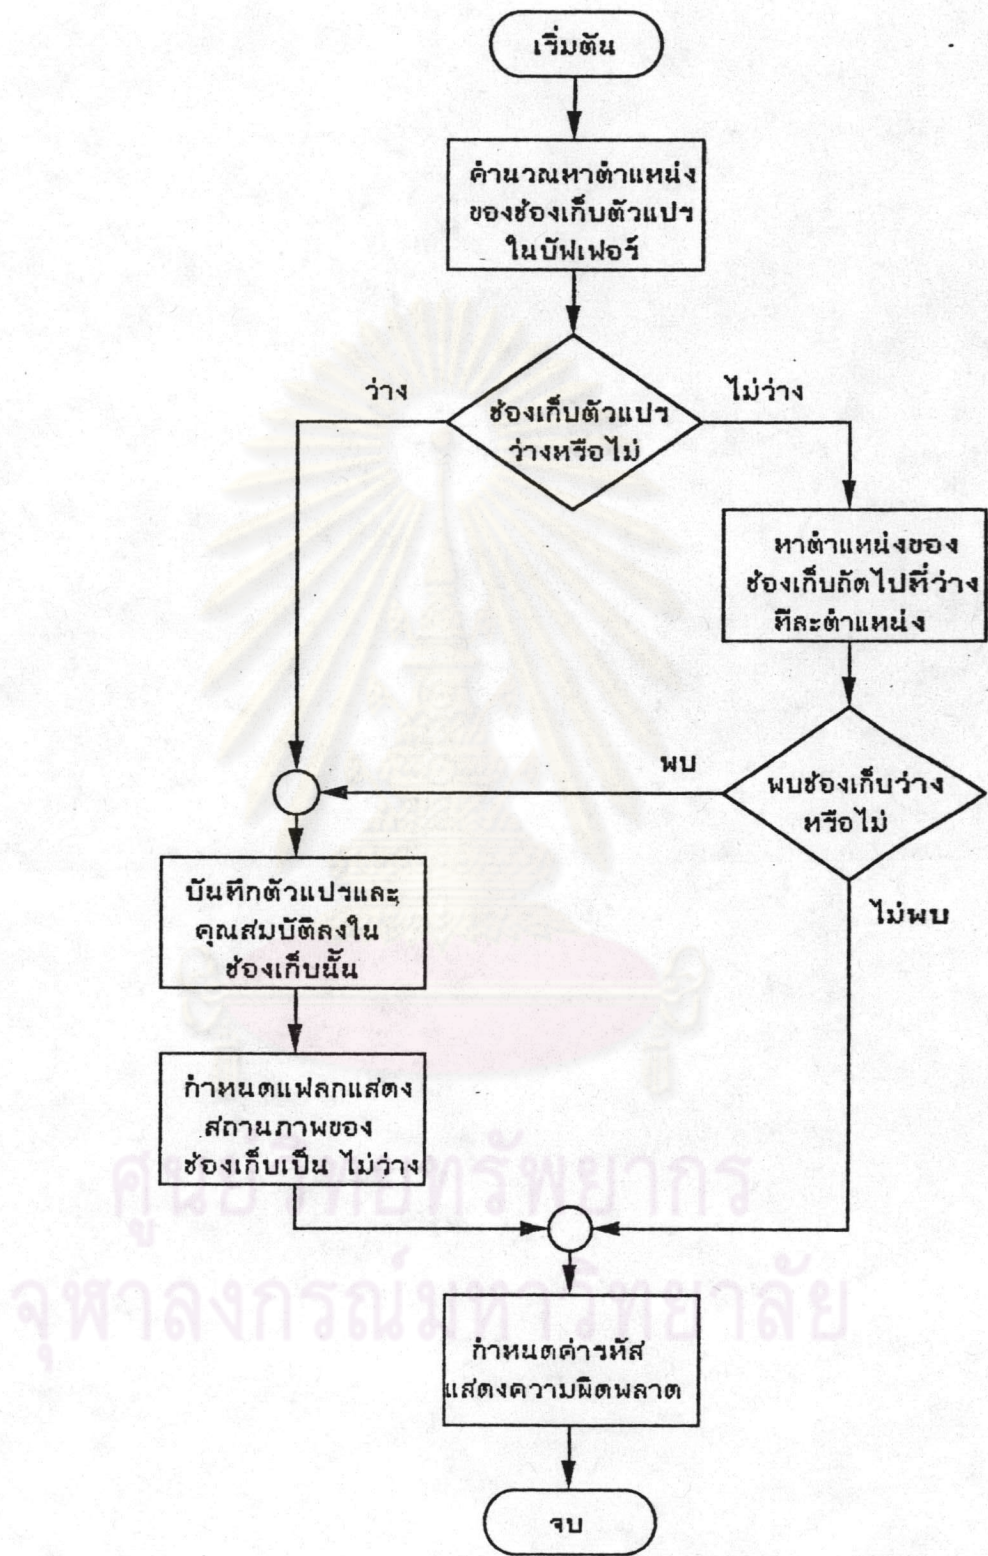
เริ่มต้น

คำนวณหาตำแหน่งของช่องเก็บตัวแปรในบัฟเฟอร์

ว่าง

ช่องเก็บตัวแปรว่างหรือไม่

ไม่ว่าง

หาตำแหน่งของช่องเก็บถัดไปที่ว่างทีละตำแหน่ง

พบ

พบช่องเก็บว่างหรือไม่

ไม่พบ

บันทึกตัวแปรและคุณสมบัติลงในช่องเก็บนั้น

กำหนดแฟลกแสดงสถานภาพของช่องเก็บเป็น ไม่ว่าง

ศูนย์วิทยทรัพยากร
จุฬาลงกรณ์มหาวิทยาลัย

กำหนดค่ารหัสแสดงความผิดพลาด

จบ